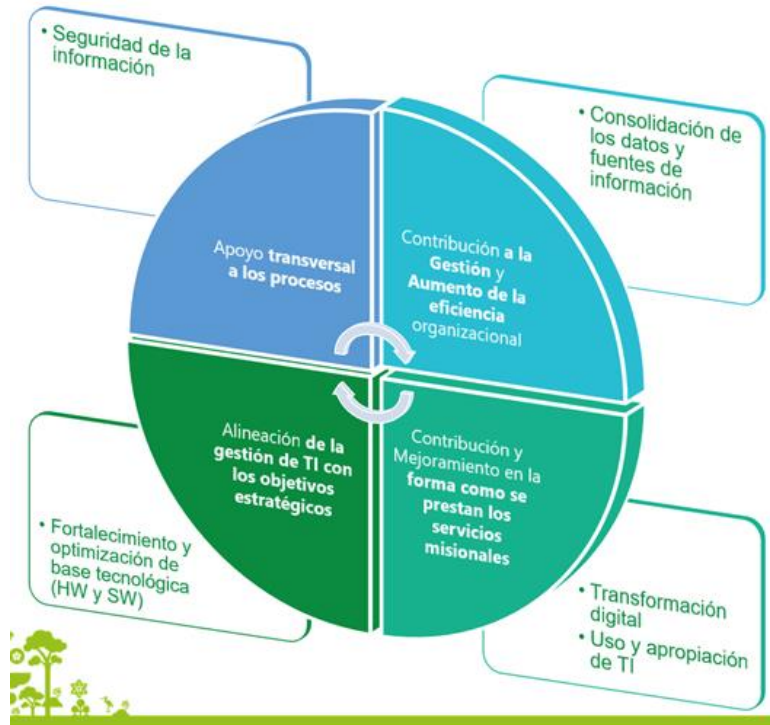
• Seguridad de la información

• Consolidación de los datos y fuentes de información

Apoyo transversal a los procesos

Contribución a la Gestión y Aumento de la eficiencia organizacional

Alineación de la gestión de TI con los objetivos estratégicos

Contribución y Mejoramiento en la forma como se prestan los servicios misionales

• Fortalecimiento y optimización de base tecnológica (HW y SW)

• Transformación digital
• Uso y apropiación de TI